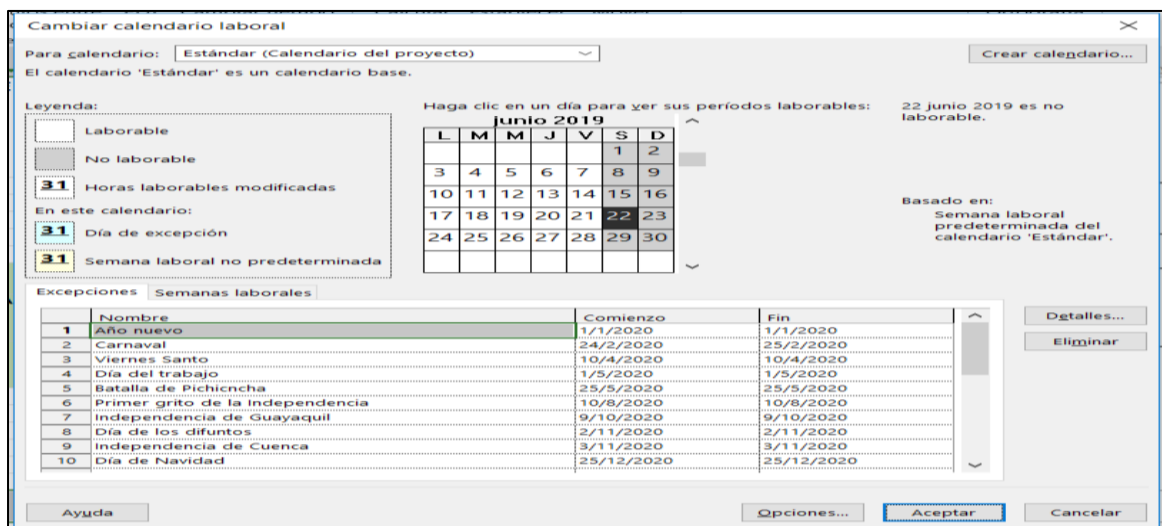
Cambiar calendario laboral

Para calendario: Estándar (Calendario del proyecto)

Crear calendario...

El calendario 'Estándar' es un calendario base.

Leyenda:

Laborable

No laborable

31 Horas laborables modificadas

En este calendario:

31 Día de excepción

31 Semana laboral no predeterminada

Haga clic en un día para ver sus períodos laborables:

junio 2019

| L | M | M | J | V | S | D |
|---|---|---|---|---|---|---|
| | | | | | 1 | 2 |
| 3 | 4 | 5 | 6 | 7 | 8 | 9 |
| 10 | 11 | 12 | 13 | 14 | 15 | 16 |
| 17 | 18 | 19 | 20 | 21 | 22 | 23 |
| 24 | 25 | 26 | 27 | 28 | 29 | 30 |

22 junio 2019 es no laborable.

Basado en:
Semana laboral predeterminada del calendario 'Estándar'.

Excepciones Semanas laborales

| | Nombre | Comienzo | Fin |
|---|---|---|---|
| 1 | Año nuevo | 1/1/2020 | 1/1/2020 |
| 2 | Carnaval | 24/2/2020 | 25/2/2020 |
| 3 | Viernes Santo | 10/4/2020 | 10/4/2020 |
| 4 | Día del trabajo | 1/5/2020 | 1/5/2020 |
| 5 | Batalla de Pichicncha | 25/5/2020 | 25/5/2020 |
| 6 | Primer grito de la Independencia | 10/8/2020 | 10/8/2020 |
| 7 | Independencia de Guayaquil | 9/10/2020 | 9/10/2020 |
| 8 | Día de los difuntos | 2/11/2020 | 2/11/2020 |
| 9 | Independencia de Cuenca | 3/11/2020 | 3/11/2020 |
| 10 | Día de Navidad | 25/12/2020 | 25/12/2020 |

Detalles...

Eliminar

Ayuda

Opciones...

Aceptar

Cancelar